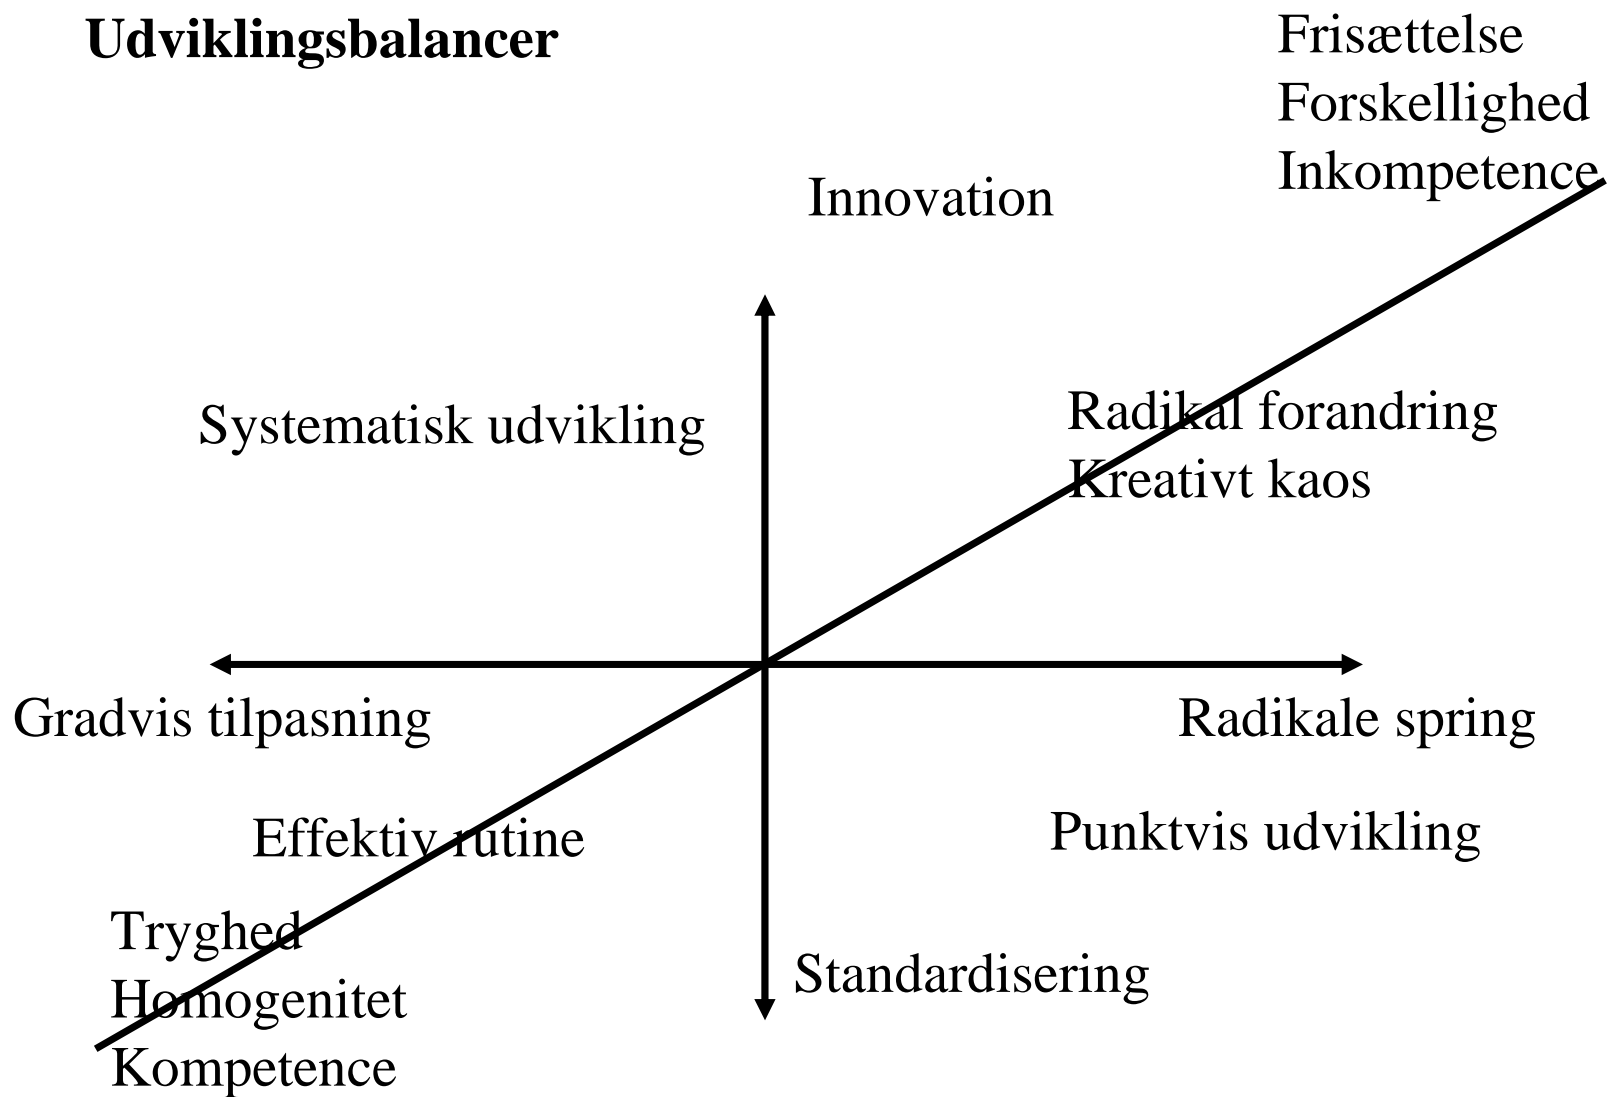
**Udviklingsbalancer**

Frisættelse
Forskellighed
Inkompetence

Innovation

Systematisk udvikling

Radikal forandring
Kreativt kaos

Gradvis tilpasning

Radikale spring

Effektiv rutine

Punktvis udvikling

Tryghed
Homogenitet
Kompetence

Standardisering